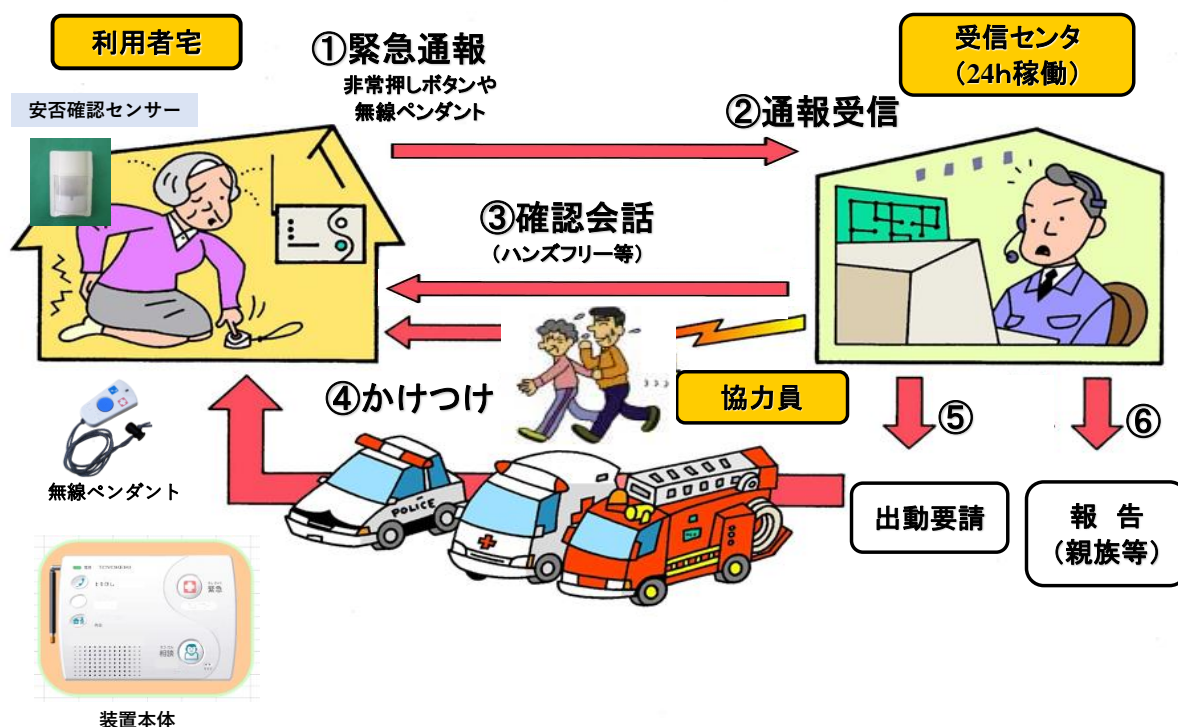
利用者宅

①緊急通報
非常押しボタンや
無線ペンダント

受信センタ
（24h稼働）

安否確認センサー

②通報受信

③確認会話
（ハンズフリー等）

④かけつけ

協力員

⑤

⑥

無線ペンダント

POLICE

出動要請

報　告
（親族等）

緊急

相談

装置本体